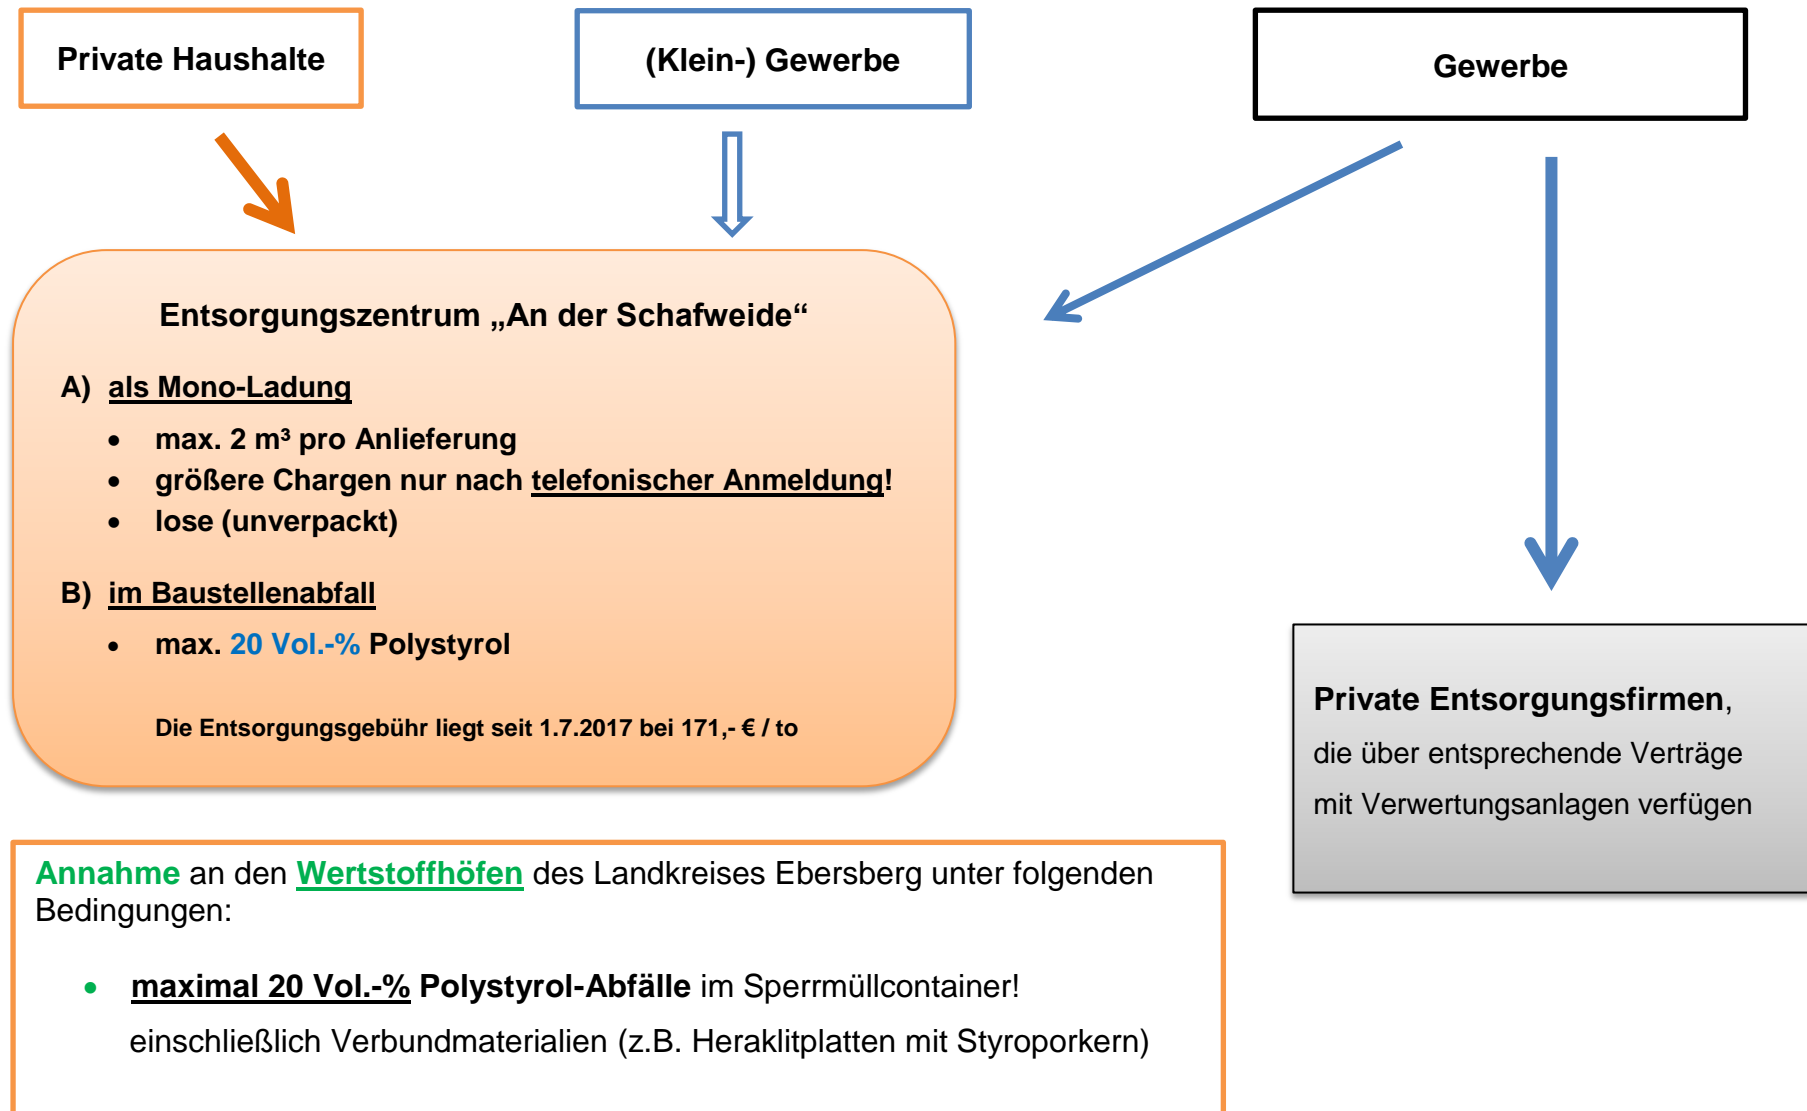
Private Haushalte

(Klein-) Gewerbe

Gewerbe

Entsorgungszentrum „An der Schafweide“

A) als Mono-Ladung

- max. 2 m³ pro Anlieferung
- größere Chargen nur nach telefonischer Anmeldung!
- lose (unverpackt)

B) im Baustellenabfall

- max. 20 Vol.-% Polystyrol

Die Entsorgungsgebühr liegt seit 1.7.2017 bei 171,- € / to

Private Entsorgungsfirmen, die über entsprechende Verträge mit Verwertungsanlagen verfügen

Annahme an den Wertstoffhöfen des Landkreises Ebersberg unter folgenden Bedingungen:

- maximal 20 Vol.-% Polystyrol-Abfälle im Sperrmüllcontainer!

einschließlich Verbundmaterialien (z.B. Heraklitplatten mit Styroporkern)